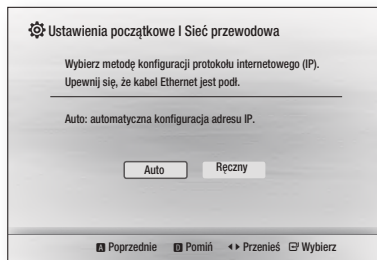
Ustawienia początkowe I Sieć przewodowa

Wybierz metodę konfiguracji protokołu internetowego (IP). Upewnij się, że kabel Ethernet jest podł.

Auto: automatyczna konfiguracja adresu IP.

Auto Ręczny

A Poprzednie D Pominął ◂▸ Przenieś ⏎ Wybierz